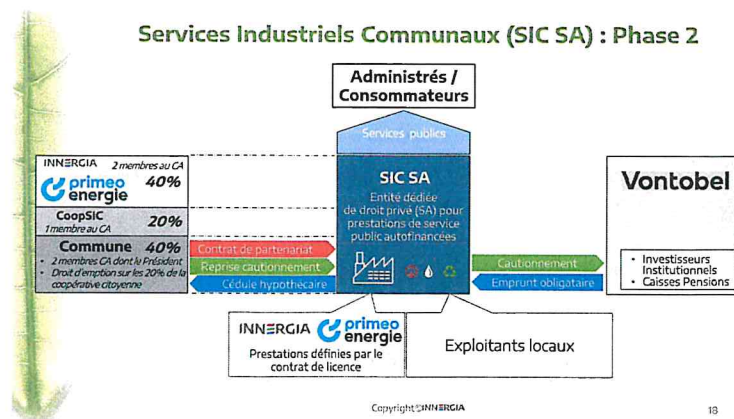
Services Industriels Communaux (SIC SA) : Phase 2

Administrés / Consommateurs

Services publics

INNERGIA 2 membres au CA
primeo energie 40%

CoopSIC 20%
1 membre au CA

Commune 40%
• 2 membres CA dont le Président
• Droit d'emption sur les 20% de la coopérative citoyenne

Contrat de partenariat
Reprise cautionnement
Cédule hypothécaire

SIC SA
Entité dédiée de droit privé (SA) pour prestations de service public autofinancées

Cautionnement
Emprunt obligataire

Vontobel
• Investisseurs Institutionnels
• Caisses Pensions

INNERGIA primeo energie
Prestations définies par le contrat de licence

Exploitants locaux

Copyright INNERGIA

18